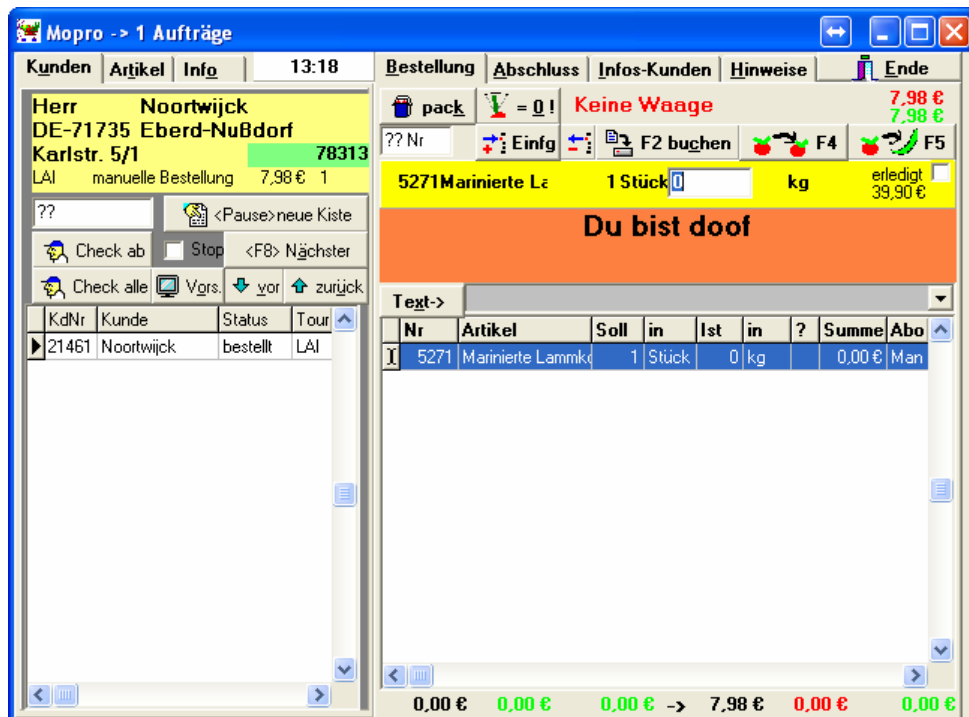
Mopro -> 1 Aufträge

Kunden | Artikel | Info | 13:18

Herr Noortwijck
DE-71735 Eberd-Nußdorf
Karlstr. 5/1 78313
LAI manuelle Bestellung 7,98 € 1

??
<Pause>neue Kiste
Check ab
Stop
<F8> Nächster
Check alle
Vors.
vor
zurück

| KdNr | Kunde | Status | Tour |
|---|---|---|---|
| 21461 | Noortwijck | bestellt | LAI |

Bestellung | Abschluss | Infos-Kunden | Hinweise | Ende

pack
= 0 !
Keine Waage
7,98 €
7,98 €
?? Nr
Einfg
F2 buchen
F4
F5

5271Marinierte La 1 Stück 0 kg
erledigt
39,90 €

Du bist doof

Text->

| Nr | Artikel | Soll | in | Ist | in | ? | Summe | Abo |
|---|---|---|---|---|---|---|---|---|
| 5271 | Marinierte Lammk | 1 | Stück | 0 | kg | | 0,00 € | Man |

0,00 € 0,00 € 0,00 € -> 7,98 € 0,00 € 0,00 €